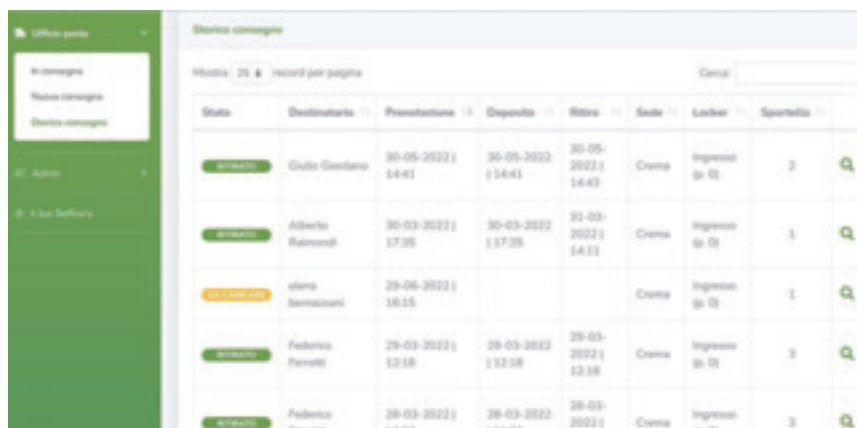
Ufficio posta

In consegna

Nuova consegna

Storico consegne

Admin

Il tuo Selfbox

Storico consegne

Mostra 25 record per pagina

Cerca:

| Stato | Destinatario | Prenotazione | Deposito | Ritiro | Sede | Locker | Sportello | |
|---|---|---|---|---|---|---|---|---|
| RITIRATO | Giulio Giordano | 30-05-2022 \| 14:41 | 30-05-2022 \| 14:41 | 30-05-2022 \| 14:43 | Crema | Ingresso (p. 0) | 2 | |
| RITIRATO | Alberto Raimondi | 30-03-2022 \| 17:35 | 30-03-2022 \| 17:35 | 31-03-2022 \| 14:11 | Crema | Ingresso (p. 0) | 1 | |
| DA CARICARE | elena bernazzani | 29-06-2022 \| 16:15 | | | Crema | Ingresso (p. 0) | 1 | |
| RITIRATO | Federico Ferretti | 29-03-2022 \| 12:18 | 29-03-2022 \| 12:18 | 29-03-2022 \| 12:18 | Crema | Ingresso (p. 0) | 3 | |
| RITIRATO | Federico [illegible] | 28-03-2022 \| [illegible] | 28-03-2022 \| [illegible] | 28-03-2022 \| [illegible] | Crema | Ingresso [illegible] | 3 | |